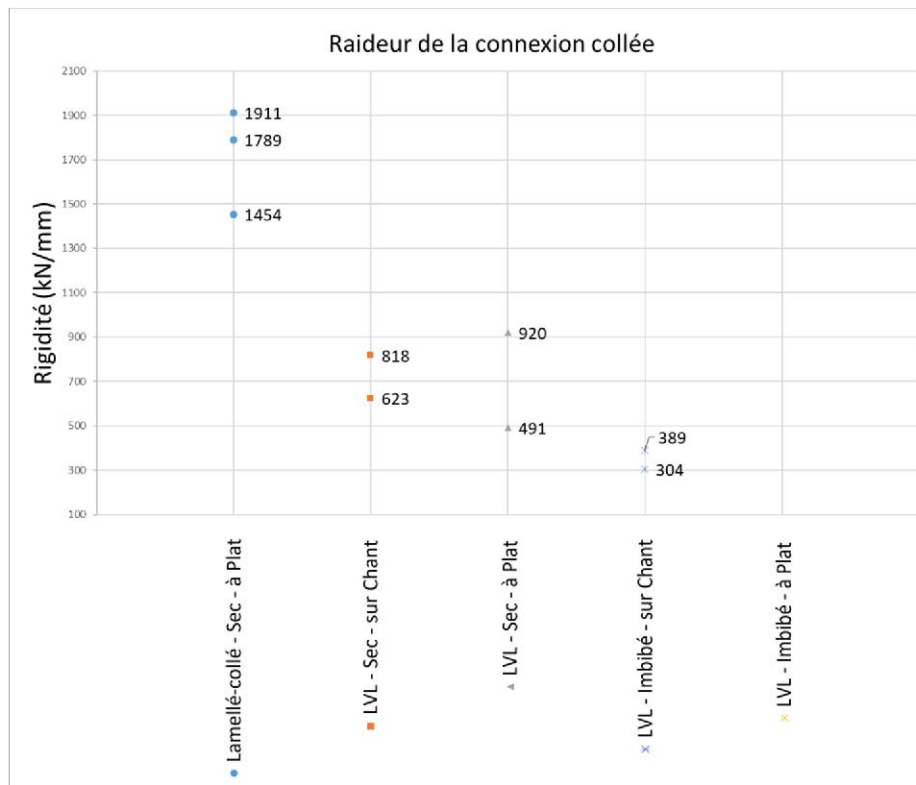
Raideur de la connexion collée

Rigidité (kN/mm)

2100
1900
1700
1500
1300
1100
900
700
500
300
100

1911
1789
1454
818
623
920
491
389
304

Lamellé-collé - Sec - à Plat
LVL - Sec - sur Chant
LVL - Sec - à Plat
LVL - Imbibé - sur Chant
LVL - Imbibé - à Plat